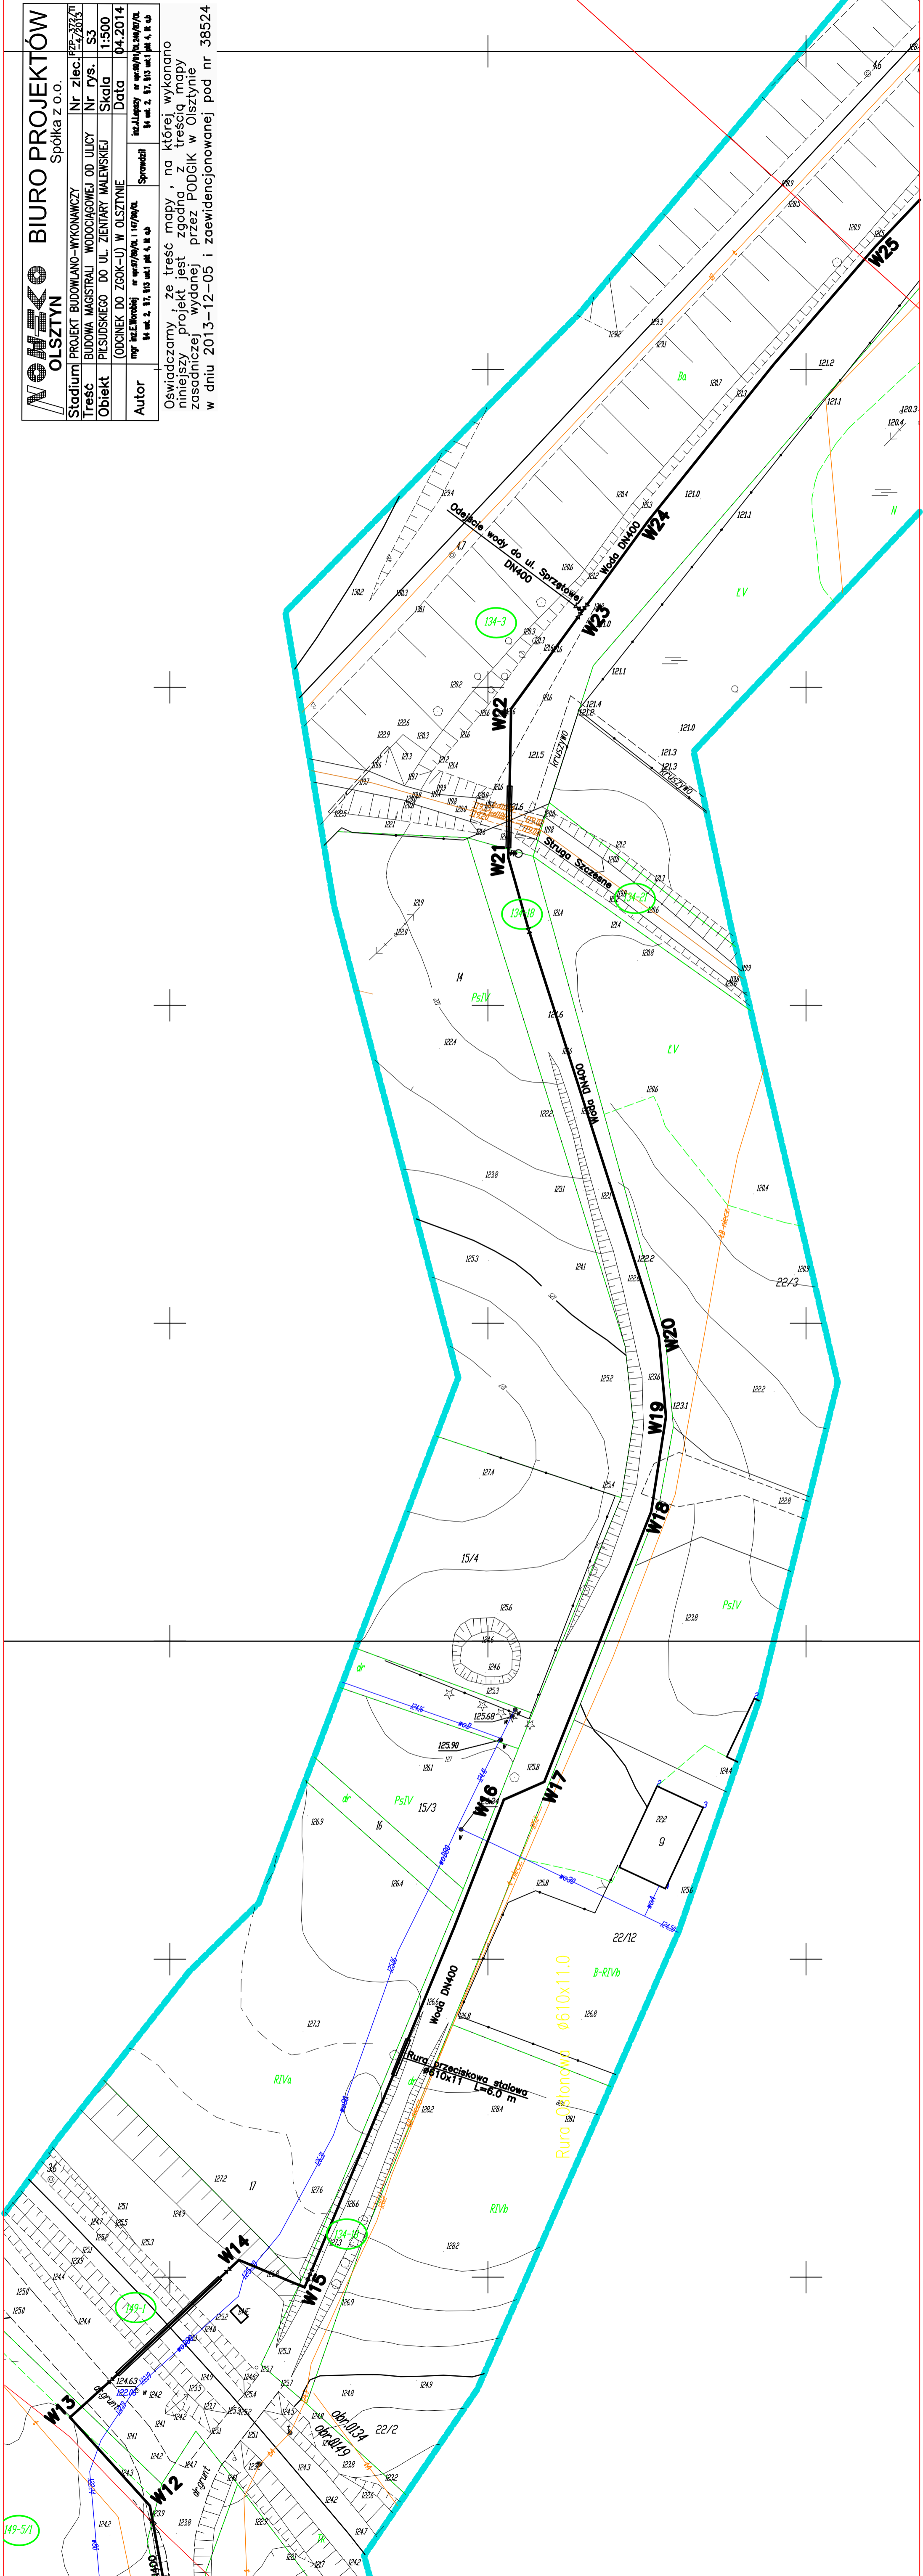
NOWEKO OLSZTYN BIURO PROJEKTÓW Spółka z o.o.

| Stadium | PROJEKT BUDOWLANO-WYKONAWCZY | Nr zlec. | PZP-373/1/2013 |
|---|---|---|---|
| Treść | BUDOWA MAGISTRALI WODOCIĄGOWEJ OD ULICY | Nr rys. | S3 |
| Obiekt | PIŁSUDSKIEGO DO UL. ZIENTARY MALEWSKIEJ (ODCINEK DO ZGOK-U) W OLSZTYNIE | Skala | 1:500 |
| Autor | mgr inż.E.Worobiej | Sprawdził | inż.J.Łapszy | Data | 04.2014 |

Oświadczamy, że treść mapy, na której wykonano niniejszy projekt jest zgodna z treścią mapy zasadniczej wydanej przez PODGiK w Olsztynie w dniu 2013-12-05 i zaewidencjonowanej pod nr 38524

Odejście wody do ul. Sprzętowej DN400

Woda DN400

W25 W24 W23 W22 W21 W20 W19 W18 W17 W16 W15 W14 W13 W12

Struga Szczęsne

134-3 134-18 134-21 134-16 149-1 149-5/1

14 15/4 15/3 16 17 9 22/3 22/12 22/2

PsIV ŁV RIVa RIVb B-RIVb Bo N dr

Rura przeciskowa stalowa ø610x11 L=6.0 m

Rura osłonowa ø610x11.0

obr.0134 obr.0149

125.68 125.90 124.63